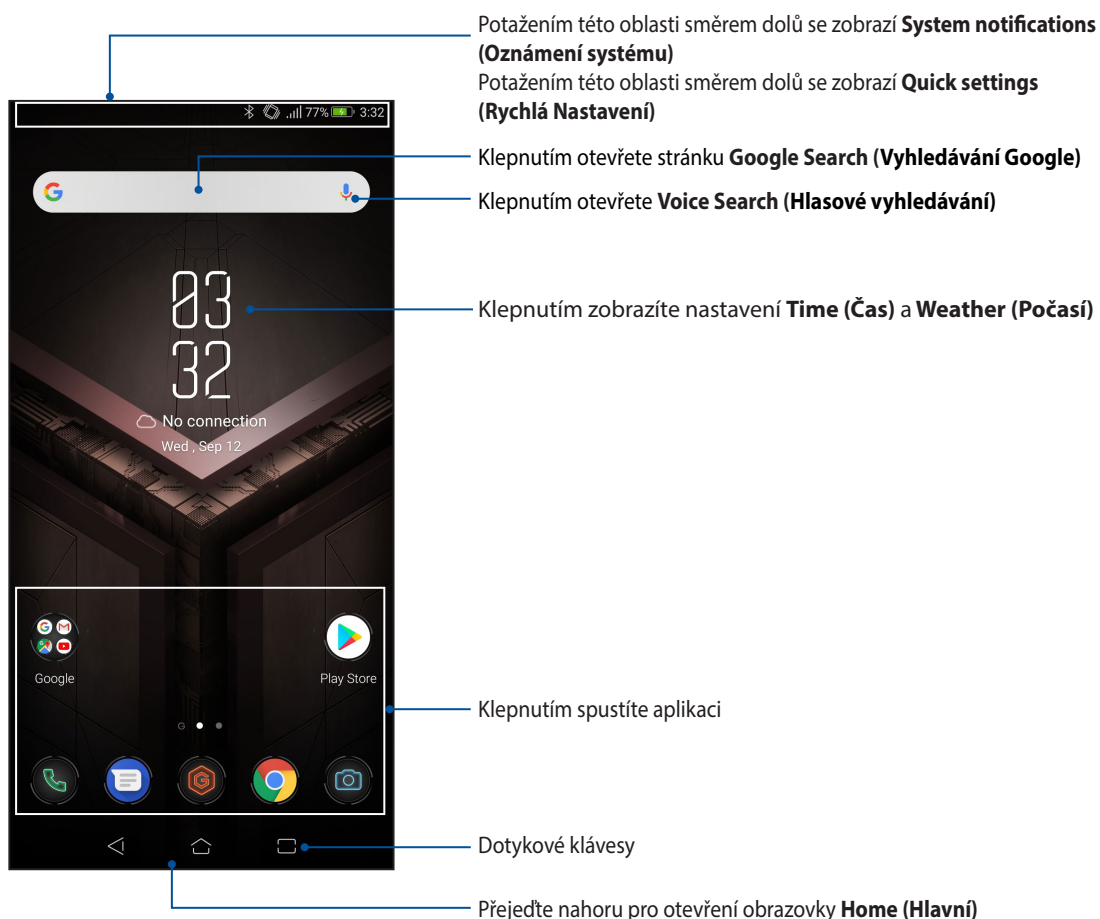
Potažením této oblasti směrem dolů se zobrazí **System notifications (Oznámení systému)**
Potažením této oblasti směrem dolů se zobrazí **Quick settings (Rychlá Nastavení)**

77% 3:32

Klepnutím otevřete stránku **Google Search (Vyhledávání Google)**

Klepnutím otevřete **Voice Search (Hlasové vyhledávání)**

03
32

No connection
Wed , Sep 12

Klepnutím zobrazíte nastavení **Time (Čas)** a **Weather (Počasí)**

Google

Play Store

Klepnutím spustíte aplikaci

Dotykové klávesy

Přejeďte nahoru pro otevření obrazovky **Home (Hlavní)**